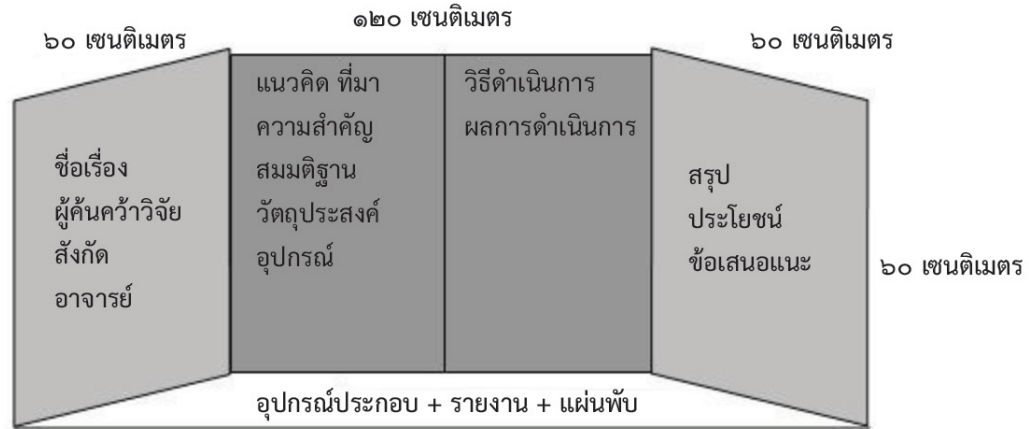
๑๒๐ เซนติเมตร

๖๐ เซนติเมตร

๖๐ เซนติเมตร

ชื่อเรื่อง
ผู้ค้นคว้าวิจัย
สังกัด
อาจารย์

แนวคิด ที่มา
ความสำคัญ
สมมติฐาน
วัตถุประสงค์
อุปกรณ์

วิธีดำเนินการ
ผลการดำเนินการ

สรุป
ประโยชน์
ข้อเสนอแนะ

๖๐ เซนติเมตร

อุปกรณ์ประกอบ + รายงาน + แผ่นพับ